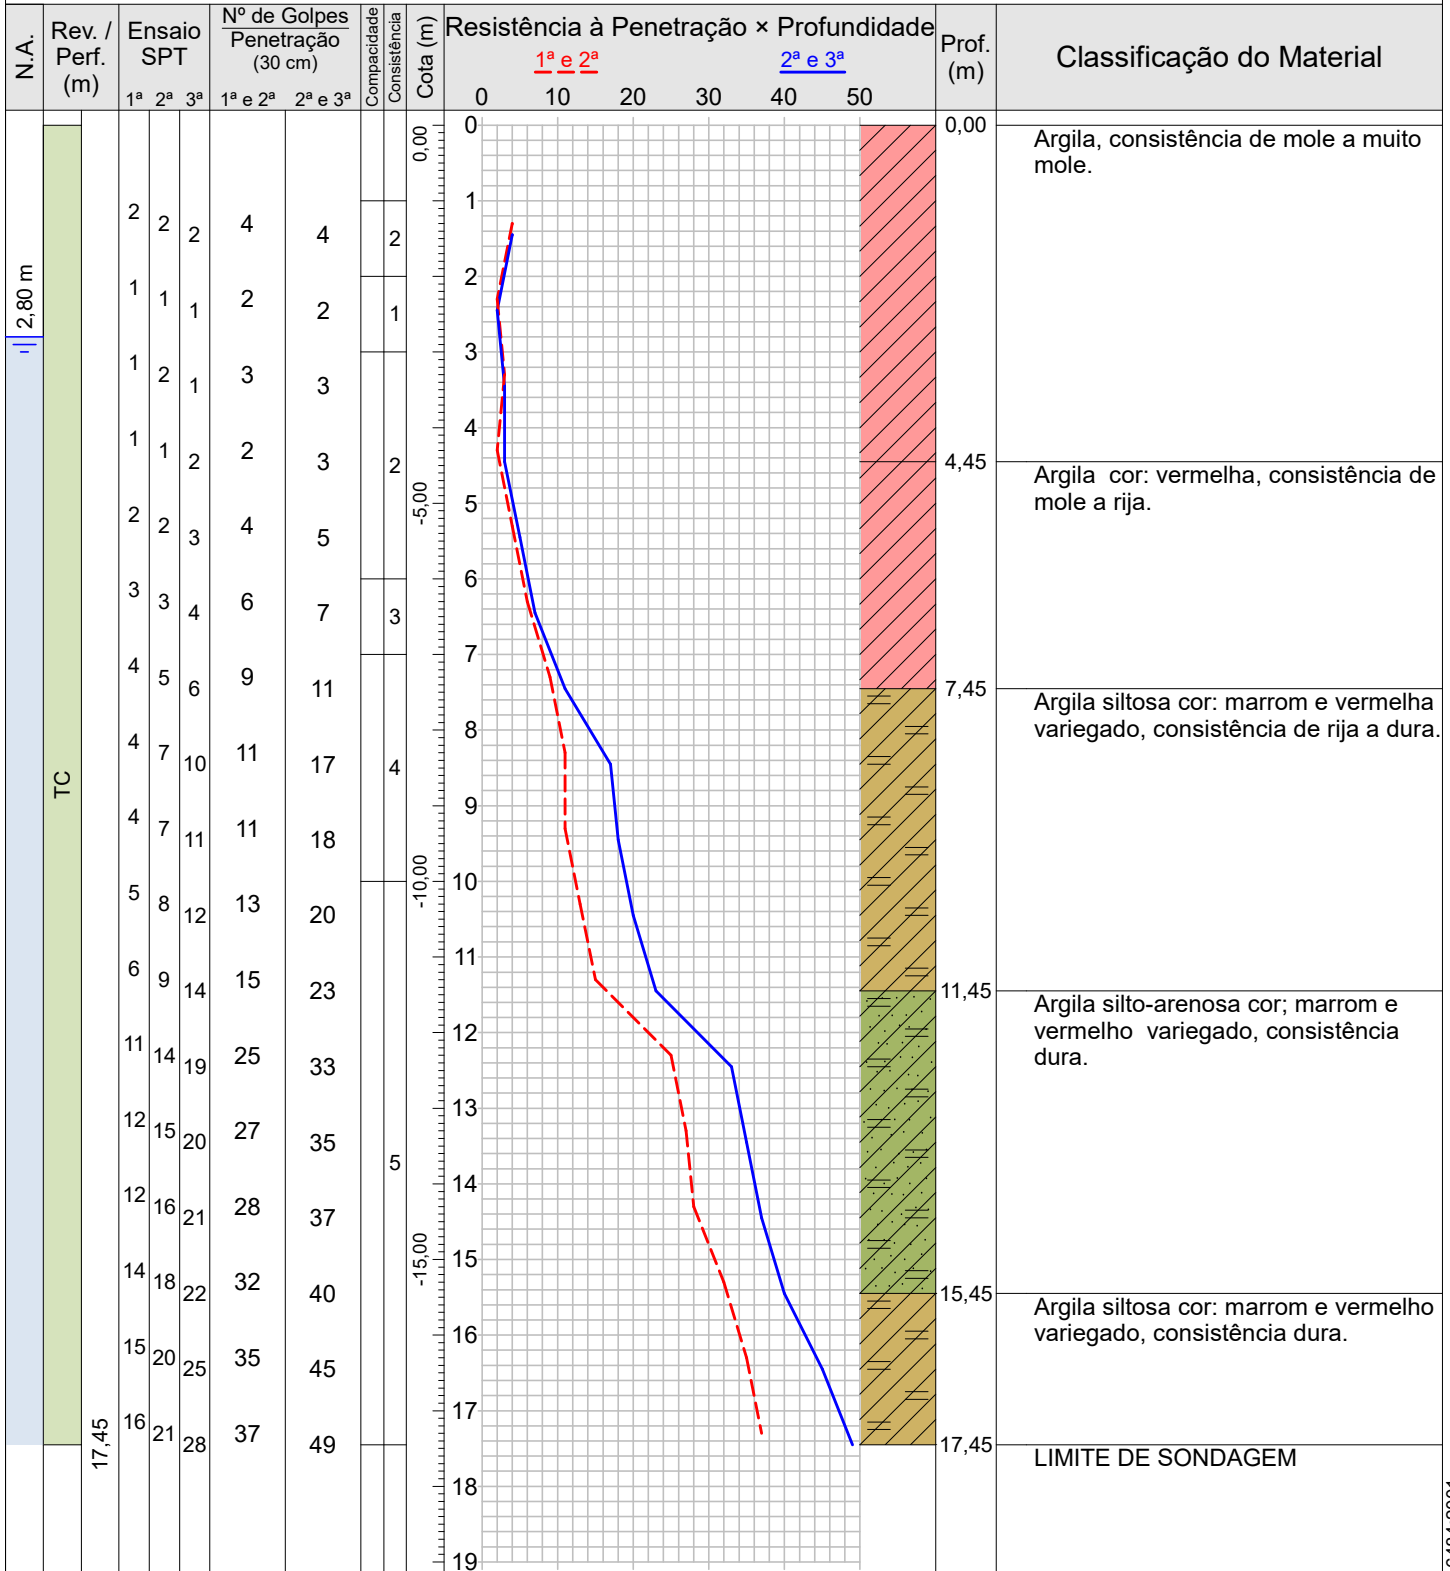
| N.A. | Rev. / Perf. (m) | Ensaio SPT 1ª | 2ª | 3ª | Nº de Golpes Penetração (30 cm) 1ª e 2ª | 2ª e 3ª | Compacidade | Consistência | Cota (m) | Prof. (m) | Classificação do Material |
|---|---|---|---|---|---|---|---|---|---|---|---|
| | | 2 | 2 | 2 | 4 | 4 | | 2 | 0,00 | 0,00 | Argila, consistência de mole a muito mole. |
| 2,80 m | | 1 | 1 | 1 | 2 | 2 | | 1 | | | |
| | | 1 | 2 | 1 | 3 | 3 | | | | | |
| | | 1 | 1 | 2 | 2 | 3 | | 2 | | 4,45 | Argila cor: vermelha, consistência de mole a rija. |
| | | 2 | 2 | 3 | 4 | 5 | | | -5,00 | | |
| | | 3 | 3 | 4 | 6 | 7 | | 3 | | | |
| | | 4 | 5 | 6 | 9 | 11 | | | | 7,45 | Argila siltosa cor: marrom e vermelha variegado, consistência de rija a dura. |
| | TC | 4 | 7 | 10 | 11 | 17 | | 4 | | | |
| | | 4 | 7 | 11 | 11 | 18 | | | | | |
| | | 5 | 8 | 12 | 13 | 20 | | | -10,00 | | |
| | | 6 | 9 | 14 | 15 | 23 | | | | 11,45 | Argila silto-arenosa cor; marrom e vermelho variegado, consistência dura. |
| | | 11 | 14 | 19 | 25 | 33 | | | | | |
| | | 12 | 15 | 20 | 27 | 35 | | 5 | | | |
| | | 12 | 16 | 21 | 28 | 37 | | | | | |
| | | 14 | 18 | 22 | 32 | 40 | | | -15,00 | 15,45 | Argila siltosa cor: marrom e vermelho variegado, consistência dura. |
| | | 15 | 20 | 25 | 35 | 45 | | | | | |
| | 17,45 | 16 | 21 | 28 | 37 | 49 | | | | 17,45 | LIMITE DE SONDAGEM |

Resistência à Penetração × Profundidade
1ª e 2ª
2ª e 3ª
0 10 20 30 40 50
0 1 2 3 4 5 6 7 8 9 10 11 12 13 14 15 16 17 18 19